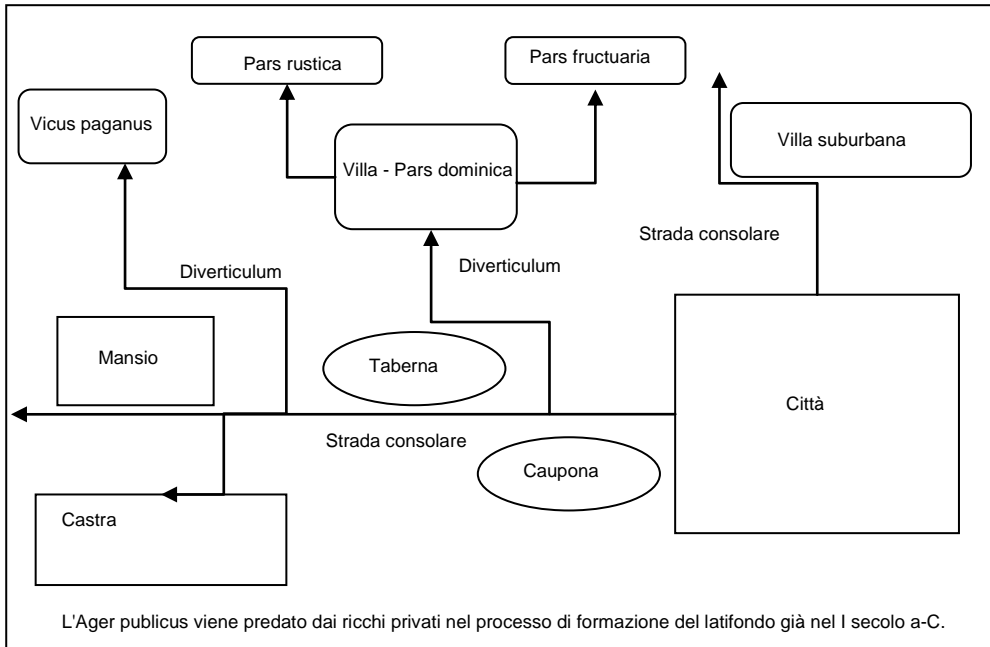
Pars rustica

Pars fructuaria

Vicus paganus

Villa - Pars dominica

Villa suburbana

Strada consolare

Diverticulum

Diverticulum

Mansio

Taberna

Città

Strada consolare

Caupona

Castra

L'Ager publicus viene predato dai ricchi privati nel processo di formazione del latifondo già nel I secolo a-C.